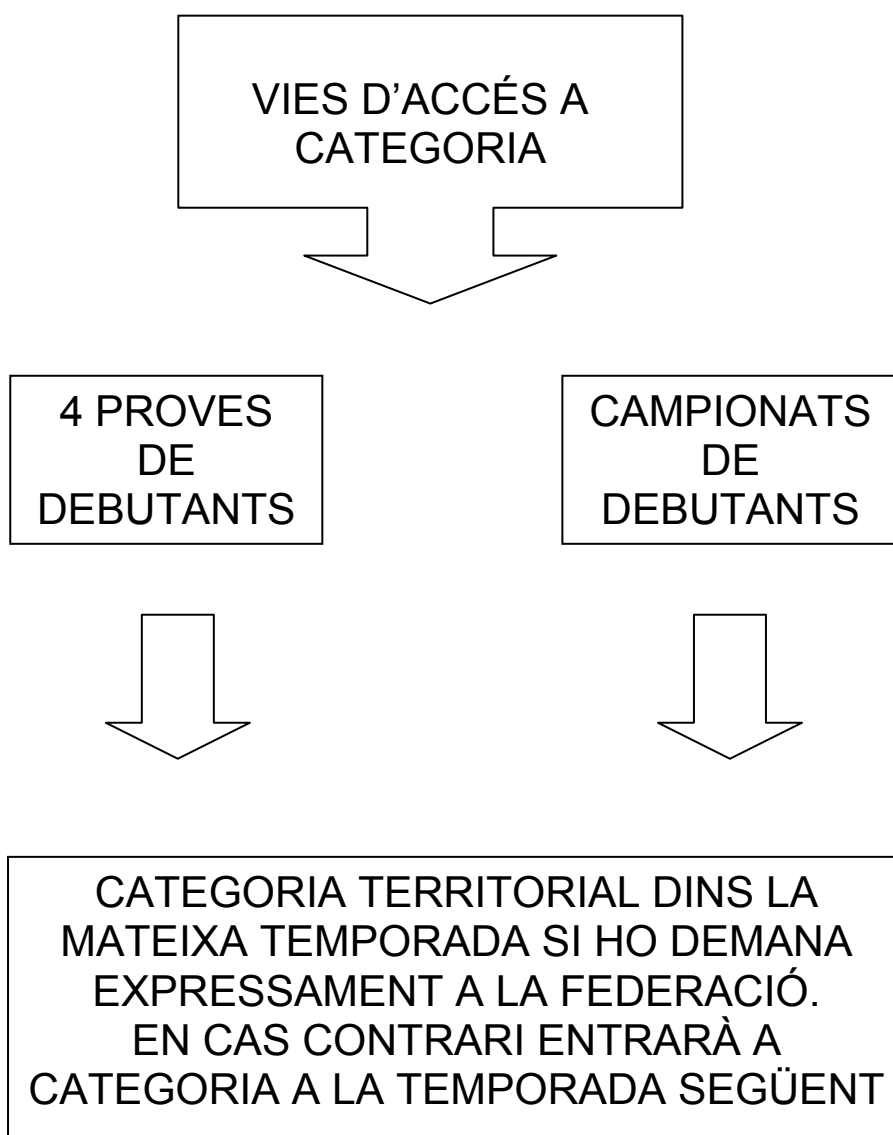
VIES D'ACCÉS A CATEGORIA

4 PROVES DE DEBUTANTS

CAMPIONATS DE DEBUTANTS

CATEGORIA TERRITORIAL DINS LA MATEIXA TEMPORADA SI HO DEMANA EXPRESSAMENT A LA FEDERACIÓ.
EN CAS CONTRARI ENTRARÀ A CATEGORIA A LA TEMPORADA SEGÜENT